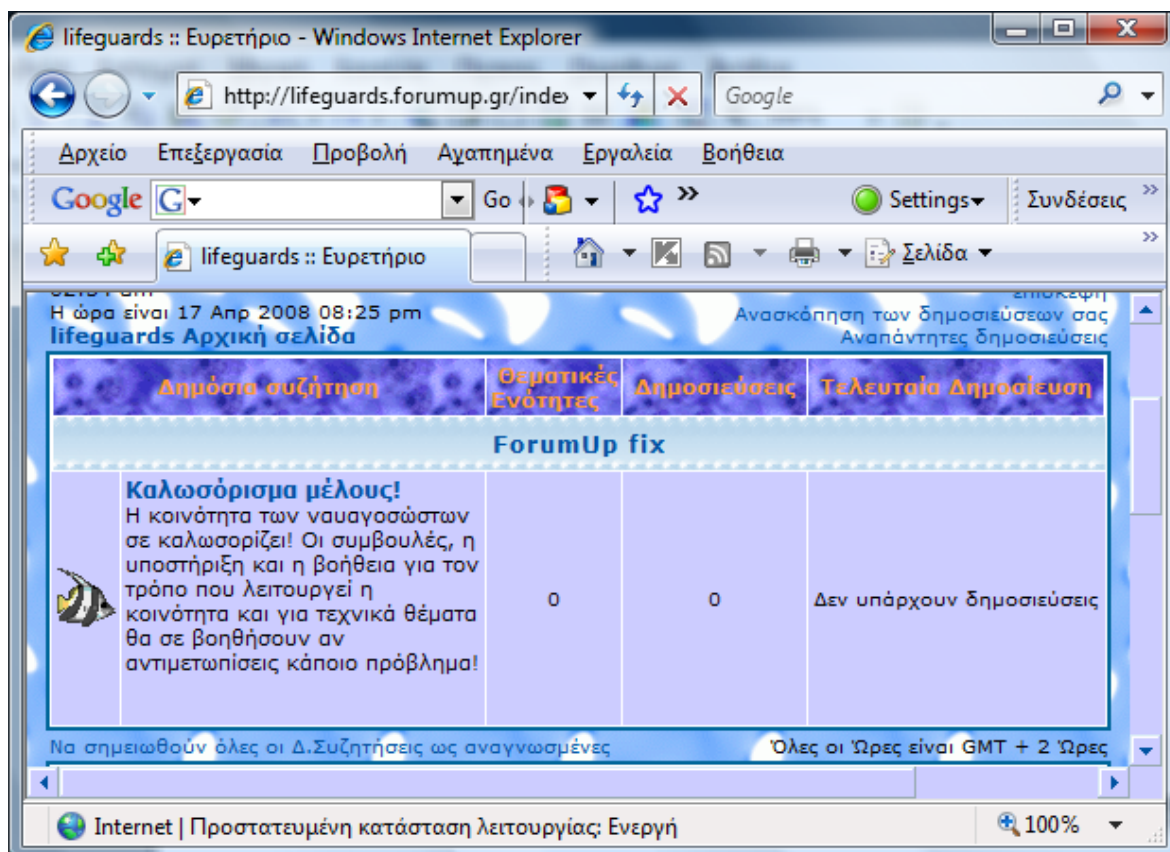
lifeguards :: Ευρετήριο - Windows Internet Explorer

http://lifeguards.forumup.gr/inde

Google

Αρχείο Επεξεργασία Προβολή Αγαπημένα Εργαλεία Βοήθεια

Google G Go Settings Συνδέσεις

lifeguards :: Ευρετήριο

Σελίδα

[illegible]
Η ώρα είναι 17 Απρ 2008 08:25 pm
lifeguards Αρχική σελίδα

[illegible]
Ανασκόπηση των δημοσιεύσεων σας
Αναπάντητες δημοσιεύσεις

| | Δημόσια συζήτηση | Θεματικές Ενότητες | Δημοσιεύσεις | Τελευταία Δημοσίευση |
|---|---|---|---|---|
| | ForumUp fix | | | |
| | **Καλωσόρισμα μέλους!** Η κοινότητα των ναυαγοσώστων σε καλωσορίζει! Οι συμβουλές, η υποστήριξη και η βοήθεια για τον τρόπο που λειτουργεί η κοινότητα και για τεχνικά θέματα θα σε βοηθήσουν αν αντιμετωπίσεις κάποιο πρόβλημα! | 0 | 0 | Δεν υπάρχουν δημοσιεύσεις |

Να σημειωθούν όλες οι Δ.Συζητήσεις ως αναγνωσμένες

Όλες οι Ώρες είναι GMT + 2 Ώρες

Internet | Προστατευμένη κατάσταση λειτουργίας: Ενεργή

100%